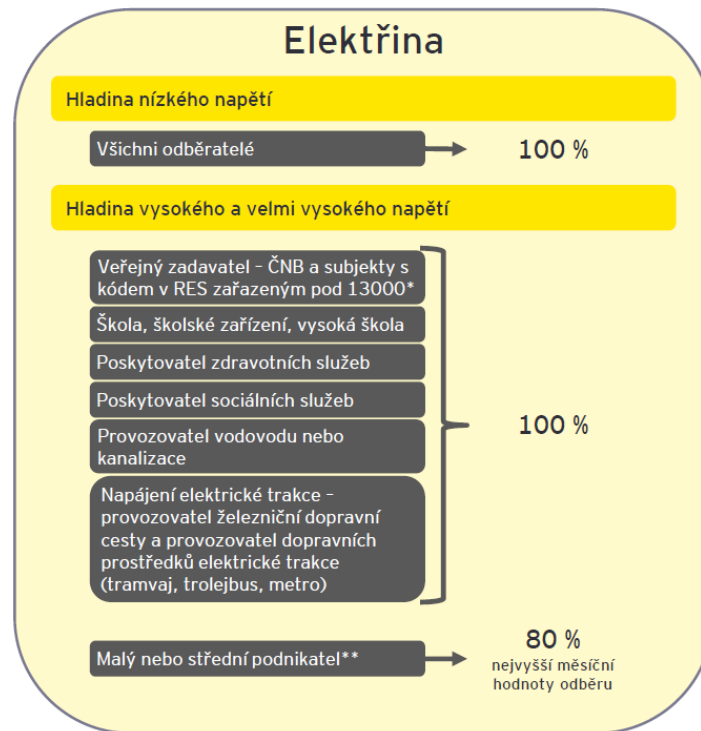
Elektřina

Hladina nízkého napětí

Všichni odběratelé

100 %

Hladina vysokého a velmi vysokého napětí

Veřejný zadavatel – ČNB a subjekty s kódem v RES zařazeným pod 13000*

Škola, školské zařízení, vysoká škola

Poskytovatel zdravotních služeb

Poskytovatel sociálních služeb

Provozovatel vodovodu nebo kanalizace

Napájení elektrické trakce – provozovatel železniční dopravní cesty a provozovatel dopravních prostředků elektrické trakce (tramvaj, trolejbus, metro)

100 %

Malý nebo střední podnikatel**

80 %
nejvyšší měsíční hodnoty odběru